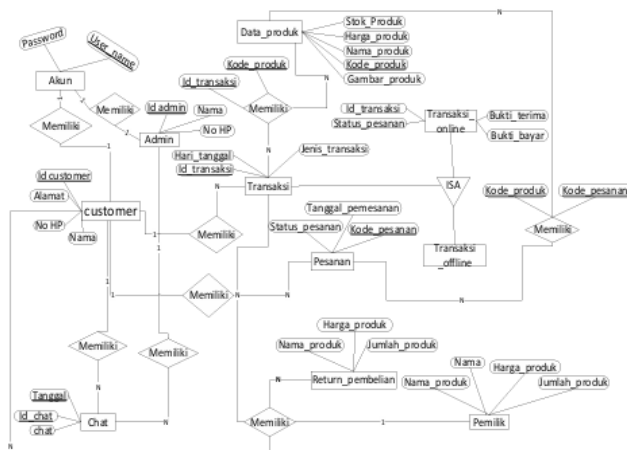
Data_produk
Stok_Produk
Harga_produk
Nama_produk
Kode_produk
Gambar_produk
N
Password
User_name
Akun
1
1
Memiliki
Memiliki
1
Kode_produk
Id_transaksi
Id admin
Nama
Admin
No HP
N
Memiliki
1
Id_transaksi
Status_pesanan
Transaksi_online
Bukti_terima
Bukti_bayar
Hari_tanggal
Id_transaksi
Jenis_transaksi
N
Transaksi
ISA
Kode_produk
Kode_pesanan
Id customer
Alamat
customer
No HP
Nama
1
Memiliki
Tanggal_pemesanan
Status_pesanan
Kode_pesanan
Pesanan
Transaksi_offline
Memiliki
1
Memiliki
N
N
N
N
Memiliki
Memiliki
Harga_produk
Nama_produk
Jumlah_produk
N
Return_pembelian
Nama
Harga_produk
Nama_produk
Jumlah_produk
N
Tanggal
Id_chat
chat
Chat
N
Memiliki
1
Pemilik
N